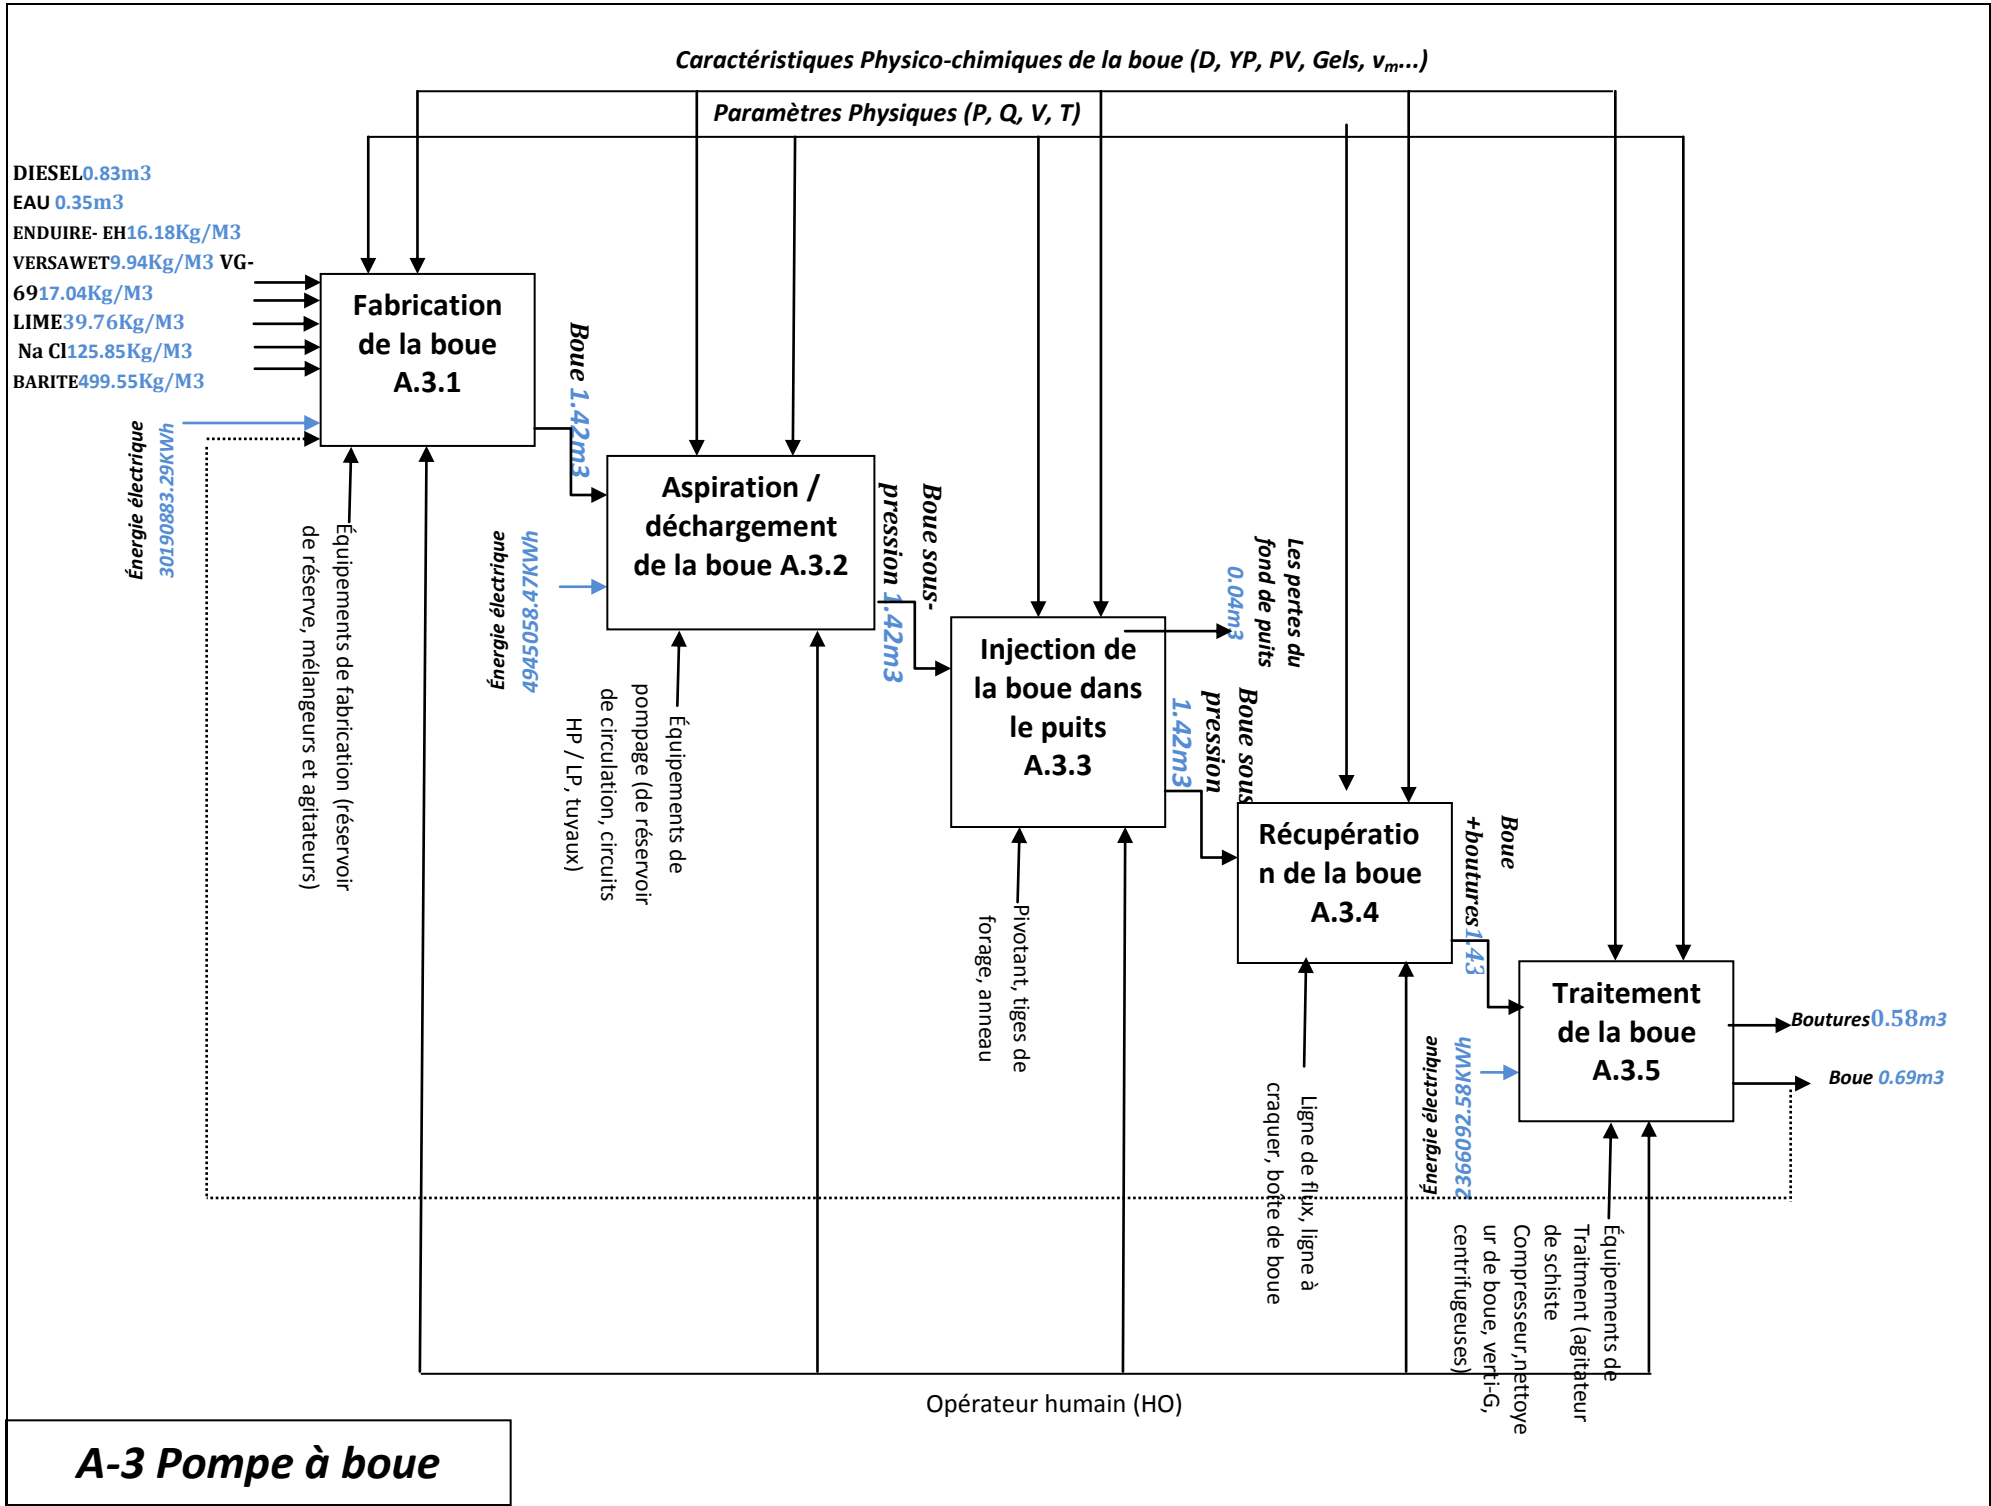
Caractéristiques Physico-chimiques de la boue (D, YP, PV, Gels, $v_m$...)

Paramètres Physiques (P, Q, V, T)

DIESEL0.83m3
EAU 0.35m3
ENDUIRE- EH16.18Kg/M3
VERSAWET9.94Kg/M3 VG-6917.04Kg/M3
LIME39.76Kg/M3
Na Cl125.85Kg/M3
BARITE499.55Kg/M3

Énergie électrique 30190883.29KWh

Fabrication de la boue A.3.1

Boue 1.42m3

Équipements de fabrication (réservoir de réserve, mélangeurs et agitateurs)

Énergie électrique 4945058.47KWh

Aspiration / déchargement de la boue A.3.2

Équipements de pompage (de réservoir de circulation, circuits HP / LP, tuyaux)

Boue sous-pression 1.42m3

Injection de la boue dans le puits A.3.3

Les pertes du fond de puits 0.04m3

Pivotant, tiges de forage, anneau

Boue sous pression 1.42m3

Récupération de la boue A.3.4

Ligne de flux, ligne à craquer, boîte de boue

Boue +boutures1.43

Traitement de la boue A.3.5

Boutures0.58m3

Boue 0.69m3

Énergie électrique 23609962.58KWh

Équipements de Traitment (agitateur de schiste Compresseur,nettoyeur de boue, verti-G, centrifugeuses)

Opérateur humain (HO)

A-3 Pompe à boue